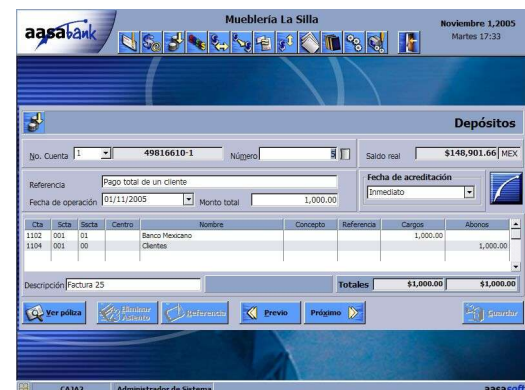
aasabank

Mueblería La Silla

Noviembre 1,2005
Martes 17:33

Depósitos

No. Cuenta 1 49816610-1 Número 5

Saldo real $148,901.66 MEX

Referencia Pago total de un cliente

Fecha de operación 01/11/2005 Monto total 1,000.00

Fecha de acreditación
Inmediato

| Cta | Scta | Sscta | Centro | Nombre | Concepto | Referencia | Cargos | Abonos |
|---|---|---|---|---|---|---|---|---|
| 1102 | 001 | 01 | | Banco Mexicano | | | 1,000.00 | |
| 1104 | 001 | 00 | | Clientes | | | | 1,000.00 |

Descripción Factura 25

Totales $1,000.00 $1,000.00

Ver póliza

Eliminar Asiento

Referencia

Previo

Próximo

Guardar

CAJA2 Administrador de Sistema

aasasoft